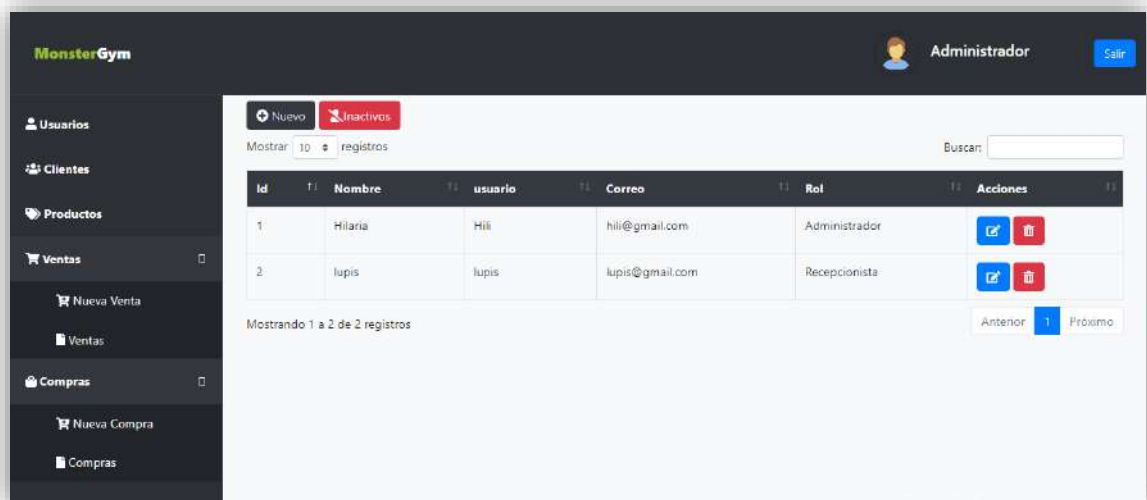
MonsterGym

Administrador

Salir

Usuarios

Clientes

Productos

Ventas

Nueva Venta

Ventas

Compras

Nueva Compra

Compras

Nuevo

Inactivos

Mostrar 10 registros

Buscar:

| Id | Nombre | usuario | Correo | Rol | Acciones |
|---|---|---|---|---|---|
| 1 | Hilaria | Hili | hili@gmail.com | Administrador | |
| 2 | lupis | lupis | lupis@gmail.com | Recepcionista | |

Mostrando 1 a 2 de 2 registros

Anterior 1 Próximo